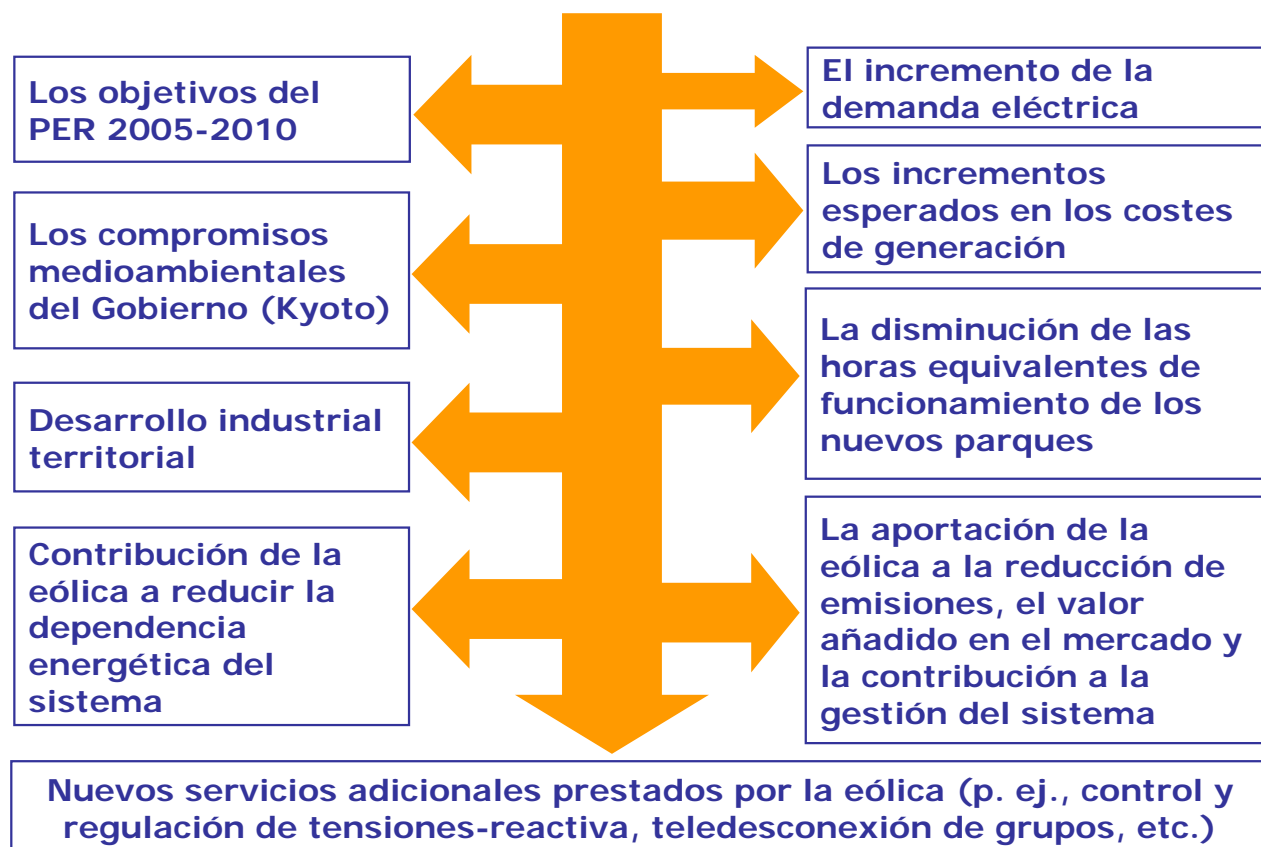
Los objetivos del PER 2005-2010

Los compromisos medioambientales del Gobierno (Kyoto)

Desarrollo industrial territorial

Contribución de la eólica a reducir la dependencia energética del sistema

El incremento de la demanda eléctrica

Los incrementos esperados en los costes de generación

La disminución de las horas equivalentes de funcionamiento de los nuevos parques

La aportación de la eólica a la reducción de emisiones, el valor añadido en el mercado y la contribución a la gestión del sistema

Nuevos servicios adicionales prestados por la eólica (p. ej., control y regulación de tensiones-reactiva, teledesconexión de grupos, etc.)